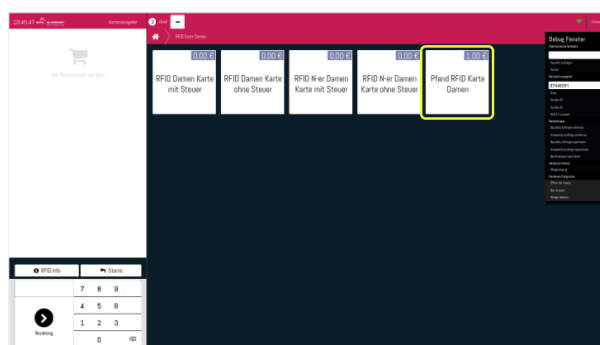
10:45:47 Kimmungsgeber

2 Unit

RFID Karte Damen

Ihr Warenkorb ist leer.

0,00 €
RFID Damen Karte mit Steuer

0,00 €
RFID Damen Karte ohne Steuer

0,00 €
RFID N-er Damen Karte mit Steuer

0,00 €
RFID N-er Damen Karte ohne Steuer

1,00 €
Pfand RFID Karte Damen

Debug Fenster

RFID Info

Storno

7 8 9
4 5 6
1 2 3
0 ⌫

Bestellung